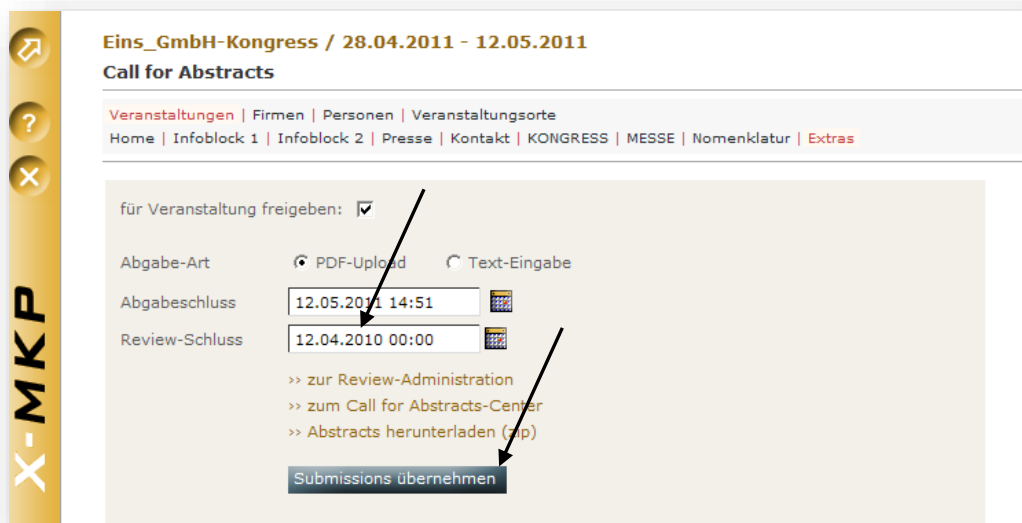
X-MKP

Eins_GmbH-Kongress / 28.04.2011 - 12.05.2011
Call for Abstracts

Veranstaltungen | Firmen | Personen | Veranstaltungsorte
Home | Infoblock 1 | Infoblock 2 | Presse | Kontakt | KONGRESS | MESSE | Nomenklatur | Extras

für Veranstaltung freigeben:

Abgabe-Art PDF-Upload Text-Eingabe

Abgabeschluss 12.05.2011 14:51

Review-Schluss 12.04.2010 00:00

›› zur Review-Administration
›› zum Call for Abstracts-Center
›› Abstracts herunterladen (zip)

Submissions übernehmen